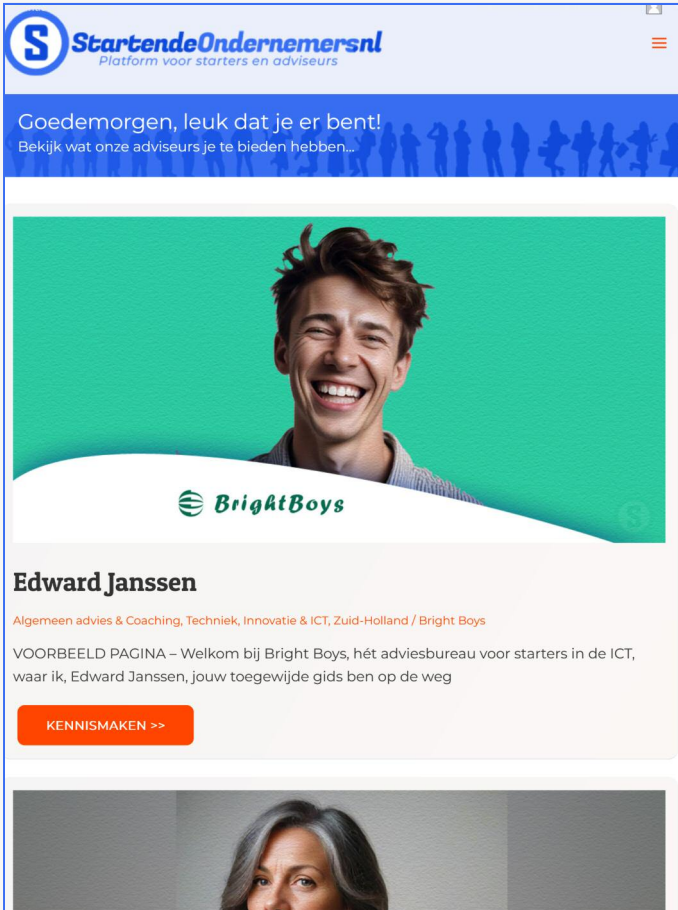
S StartendeOndernemersnl
Platform voor starters en adviseurs

Goedemorgen, leuk dat je er bent!
Bekijk wat onze adviseurs je te bieden hebben...

BrightBoys

Edward Janssen

Algemeen advies & Coaching, Techniek, Innovatie & ICT, Zuid-Holland / Bright Boys

VOORBEELD PAGINA – Welkom bij Bright Boys, hét adviesbureau voor starters in de ICT, waar ik, Edward Janssen, jouw toegewijde gids ben op de weg

KENNISMAKEN >>